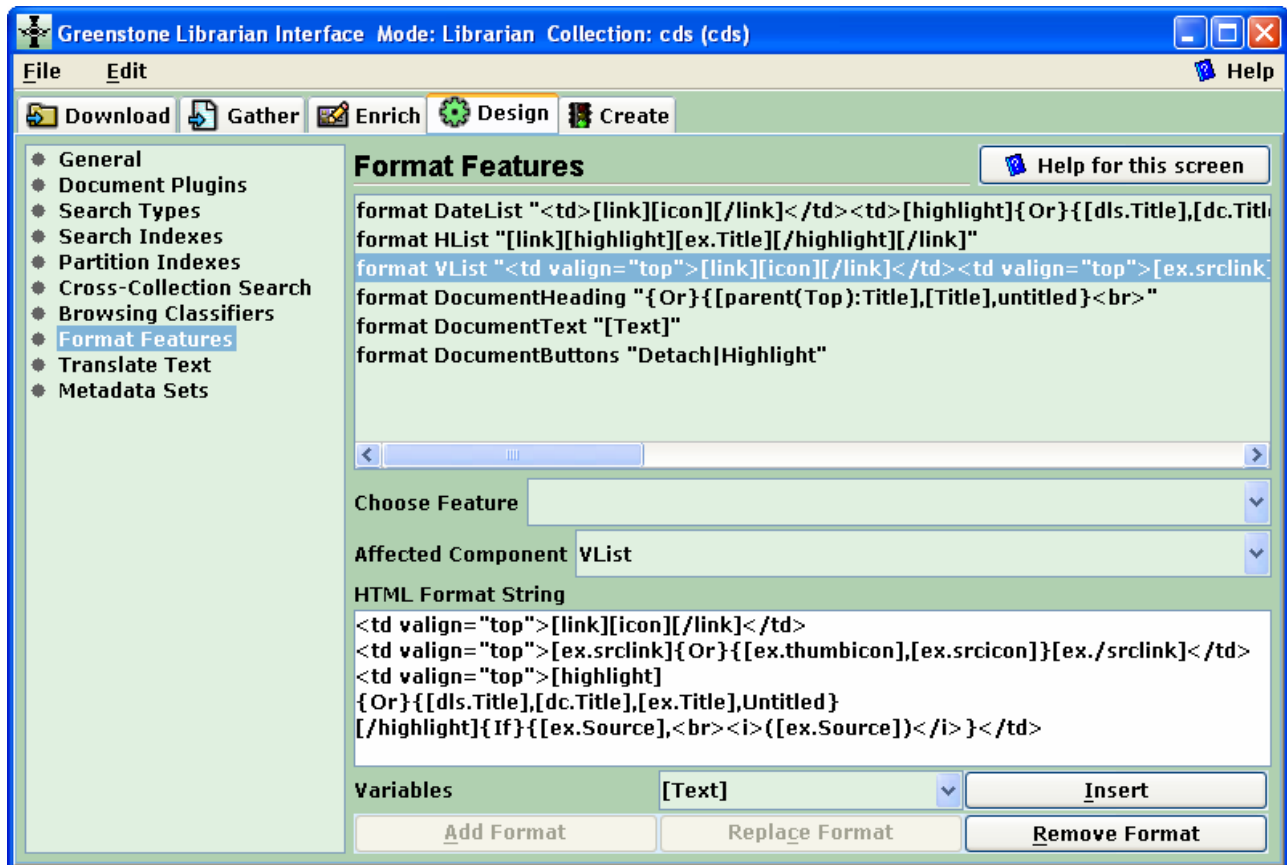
Greenstone Librarian Interface Mode: Librarian Collection: cds (cds)

File Edit

Help

Download Gather Enrich Design Create

General
Document Plugins
Search Types
Search Indexes
Partition Indexes
Cross-Collection Search
Browsing Classifiers
Format Features
Translate Text
Metadata Sets

Format Features

Help for this screen

format DateList "<td>[link][icon][/link]</td><td>[highlight]{Or}{[dls.Title],[dc.Titl
format HList "[link][highlight][ex.Title][/highlight][/link]"
format VList "<td valign="top">[link][icon][/link]</td><td valign="top">[ex.srclink]
format DocumentHeading "{Or}{[parent(Top):Title],[Title],untitled}<br>"
format DocumentText "[Text]"
format DocumentButtons "Detach|Highlight"

Choose Feature

Affected Component VList

HTML Format String

<td valign="top">[link][icon][/link]</td>
<td valign="top">[ex.srclink]{Or}{[ex.thumbicon],[ex.srcicon]}[ex./srclink]</td>
<td valign="top">[highlight]
{Or}{[dls.Title],[dc.Title],[ex.Title],Untitled}
[/highlight]{If}{[ex.Source],<br><i>([ex.Source])</i>}</td>

Variables [Text] Insert

Add Format Replace Format Remove Format